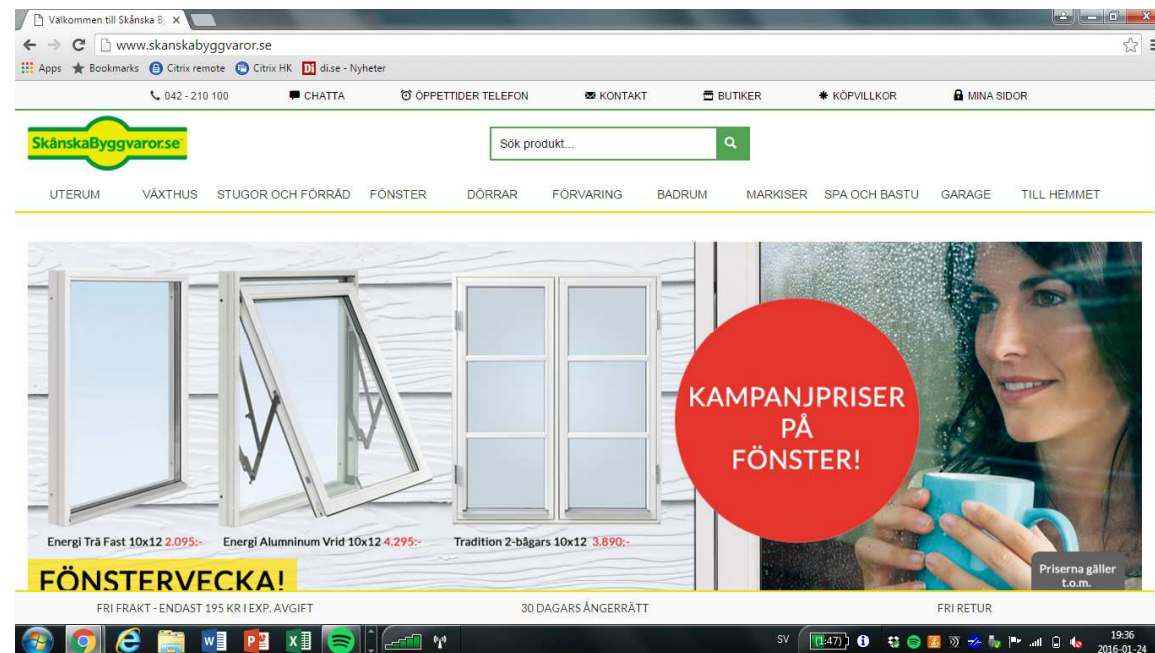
Välkommen till Skånska B ×

www.skanskabyggvaror.se

Apps Bookmarks Citrix remote Citrix HK di.se - Nyheter

042 - 210 100 CHATTA ÖPPETTIDER TELEFON KONTAKT BUTIKER KÖPVILLKOR MINA SIDOR

SkånskaByggvaror.se

Sök produkt...

UTERUM VÄXTHUS STUGOR OCH FÖRRÅD FÖNSTER DÖRRAR FÖRVARING BADRUM MARKISER SPA OCH BASTU GARAGE TILL HEMMET

KAMPANJPRISER PÅ FÖNSTER!

Energi Trä Fast 10x12 2.095:- Energi Alumninum Vrid 10x12 4.295:- Tradition 2-bågars 10x12 3.890:-

FÖNSTERVECKA!

Priserna gäller t.o.m.

FRI FRAKT - ENDAST 195 KR I EXP. AVGIFT 30 DAGARS ÅNGERRÄTT FRI RETUR

SV 1:47 19:36 2016-01-24